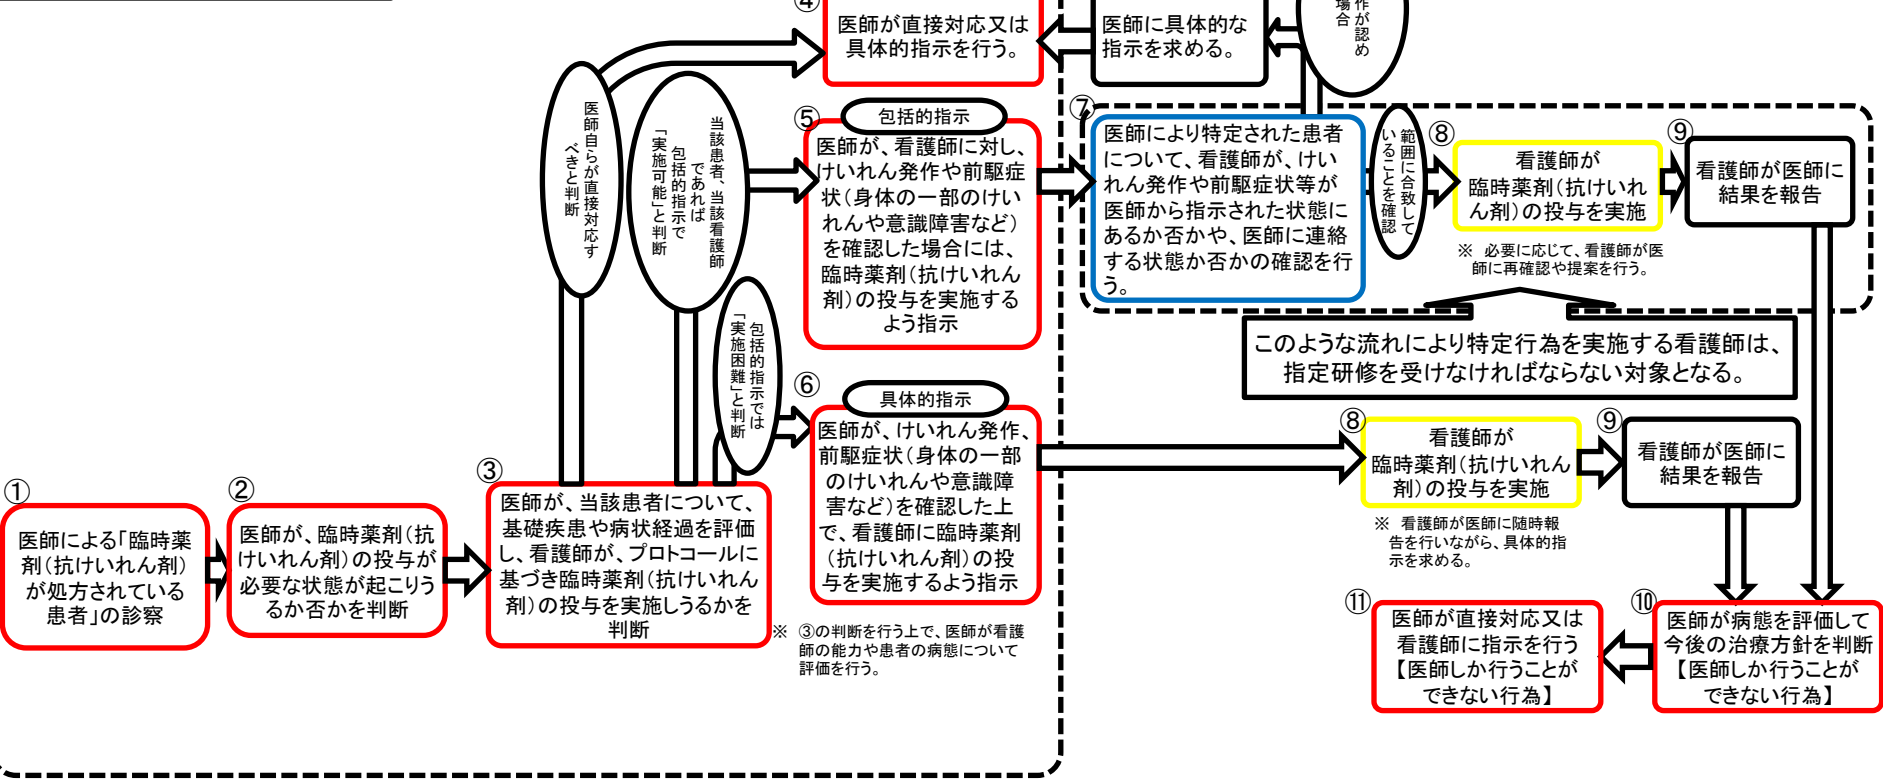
④
医師が直接対応又は具体的指示を行う。

医師に具体的な指示を求める。

場合
作が認め

医師自らが直接対応すべきと判断

当該患者、当該看護師であれば包括的指示で「実施可能」と判断

⑤
包括的指示
医師が、看護師に対し、けいれん発作や前駆症状(身体の一部のけいれんや意識障害など)を確認した場合には、臨時薬剤(抗けいれん剤)の投与を実施するよう指示

⑦
医師により特定された患者について、看護師が、けいれん発作や前駆症状等が医師から指示された状態にあるか否かや、医師に連絡する状態か否かの確認を行う。

範囲に合致していることを確認

⑧
看護師が臨時薬剤(抗けいれん剤)の投与を実施

⑨
看護師が医師に結果を報告

※ 必要に応じて、看護師が医師に再確認や提案を行う。

このような流れにより特定行為を実施する看護師は、指定研修を受けなければならない対象となる。

包括的指示では「実施困難」と判断

⑥
具体的指示
医師が、けいれん発作、前駆症状(身体の一部のけいれんや意識障害など)を確認した上で、看護師に臨時薬剤(抗けいれん剤)の投与を実施するよう指示

⑧
看護師が臨時薬剤(抗けいれん剤)の投与を実施

⑨
看護師が医師に結果を報告

※ 看護師が医師に随時報告を行いながら、具体的指示を求める。

①
医師による「臨時薬剤(抗けいれん剤)が処方されている患者」の診察

②
医師が、臨時薬剤(抗けいれん剤)の投与が必要な状態が起こりうるか否かを判断

③
医師が、当該患者について、基礎疾患や病状経過を評価し、看護師が、プロトコールに基づき臨時薬剤(抗けいれん剤)の投与を実施しうるかを判断

※ ③の判断を行う上で、医師が看護師の能力や患者の病態について評価を行う。

⑪
医師が直接対応又は看護師に指示を行う
【医師しか行うことができない行為】

⑩
医師が病態を評価して今後の治療方針を判断
【医師しか行うことができない行為】